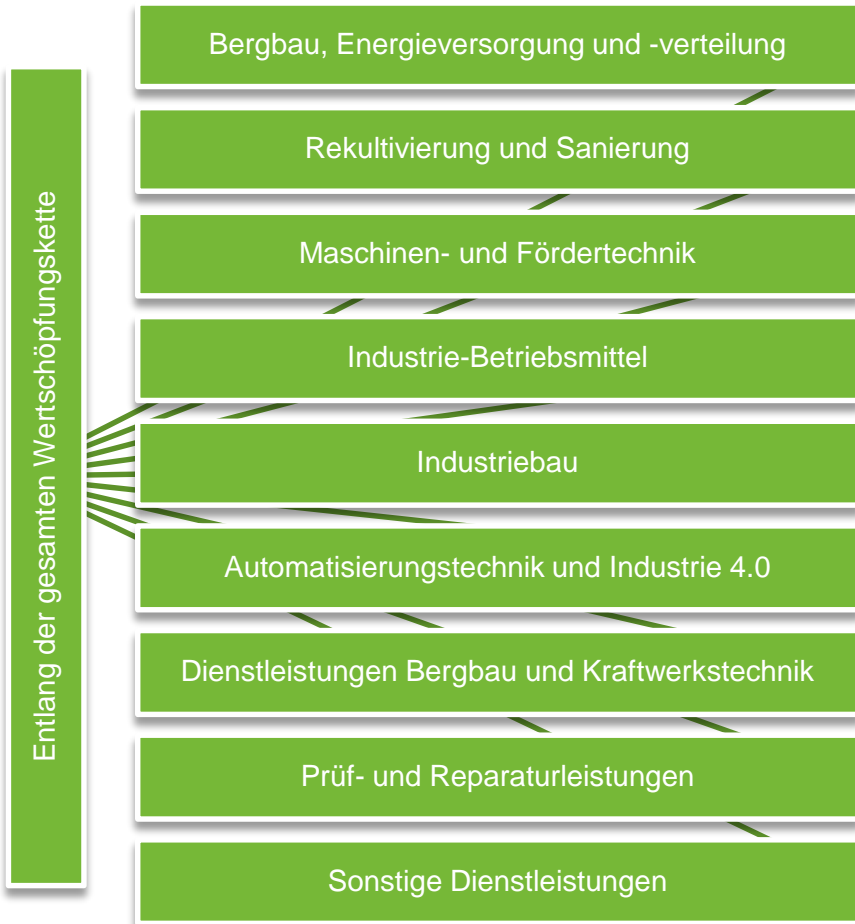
Entlang der gesamten Wertschöpfungskette

Bergbau, Energieversorgung und -verteilung

Rekultivierung und Sanierung

Maschinen- und Fördertechnik

Industrie-Betriebsmittel

Industriebau

Automatisierungstechnik und Industrie 4.0

Dienstleistungen Bergbau und Kraftwerkstechnik

Prüf- und Reparaturleistungen

Sonstige Dienstleistungen